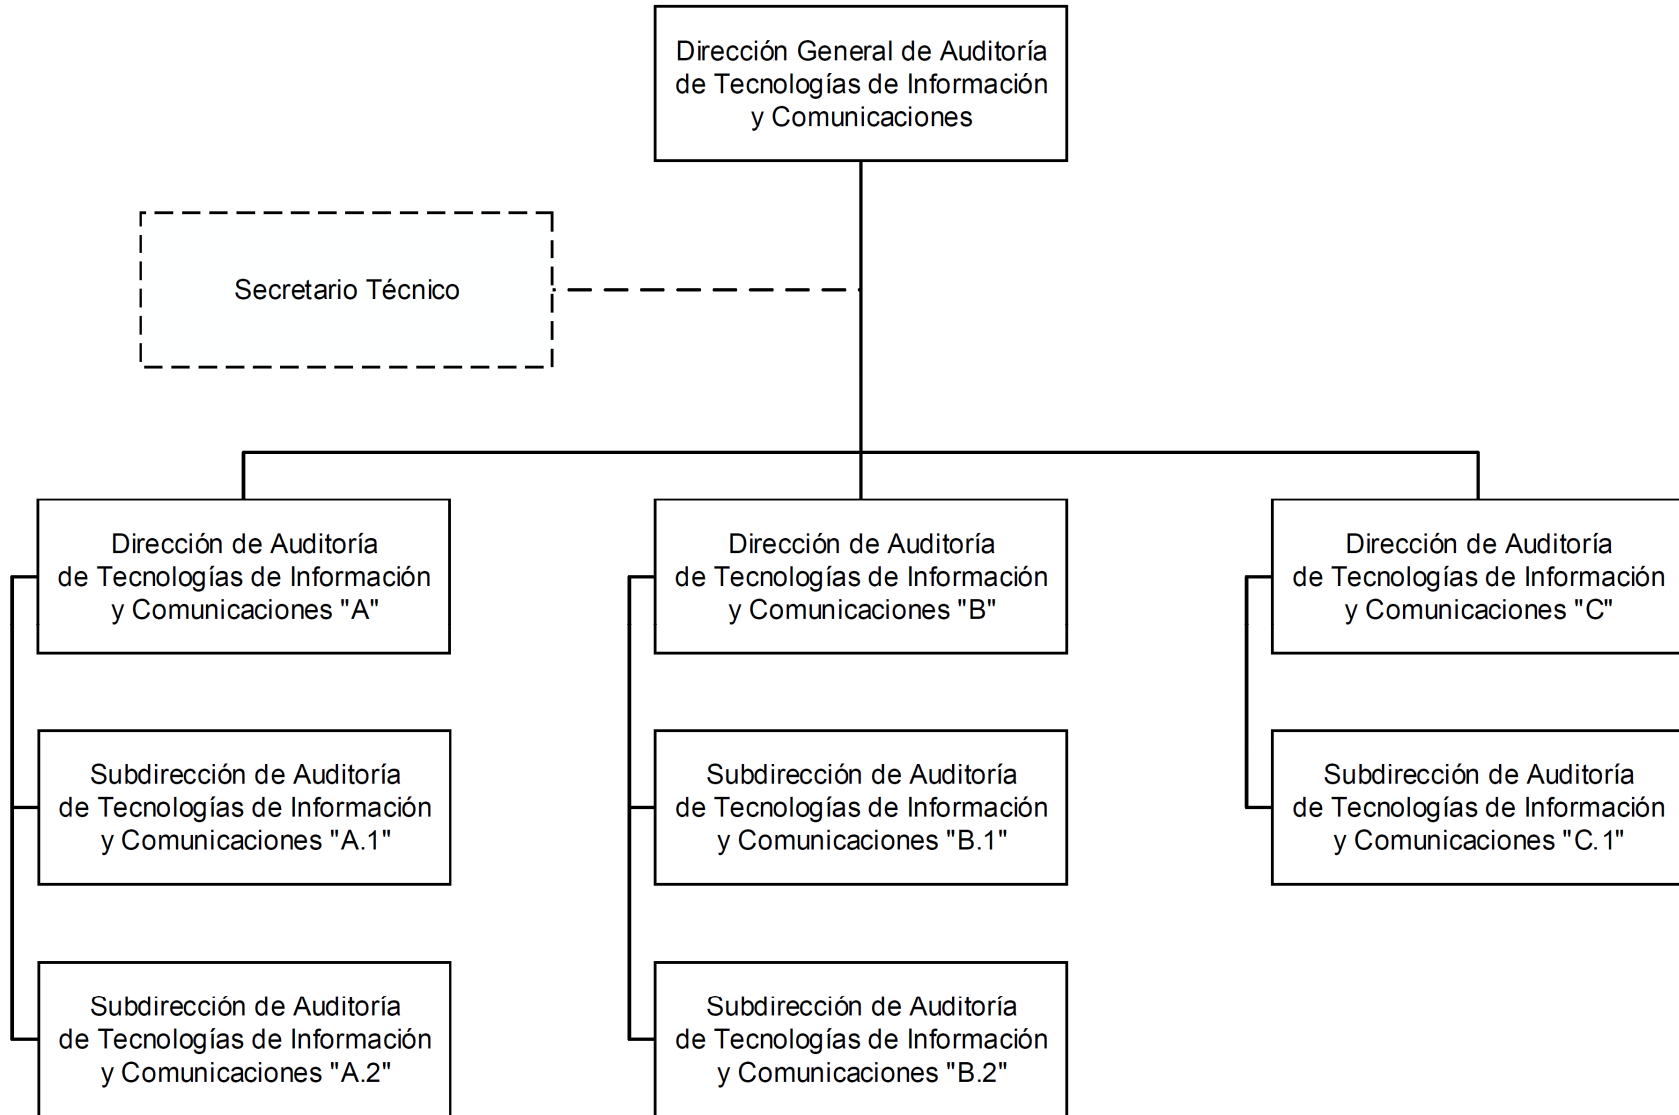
Dirección General de Auditoría de Tecnologías de Información y Comunicaciones

Secretario Técnico

Dirección de Auditoría de Tecnologías de Información y Comunicaciones "A"

Subdirección de Auditoría de Tecnologías de Información y Comunicaciones "A.1"

Subdirección de Auditoría de Tecnologías de Información y Comunicaciones "A.2"

Dirección de Auditoría de Tecnologías de Información y Comunicaciones "B"

Subdirección de Auditoría de Tecnologías de Información y Comunicaciones "B.1"

Subdirección de Auditoría de Tecnologías de Información y Comunicaciones "B.2"

Dirección de Auditoría de Tecnologías de Información y Comunicaciones "C"

Subdirección de Auditoría de Tecnologías de Información y Comunicaciones "C.1"